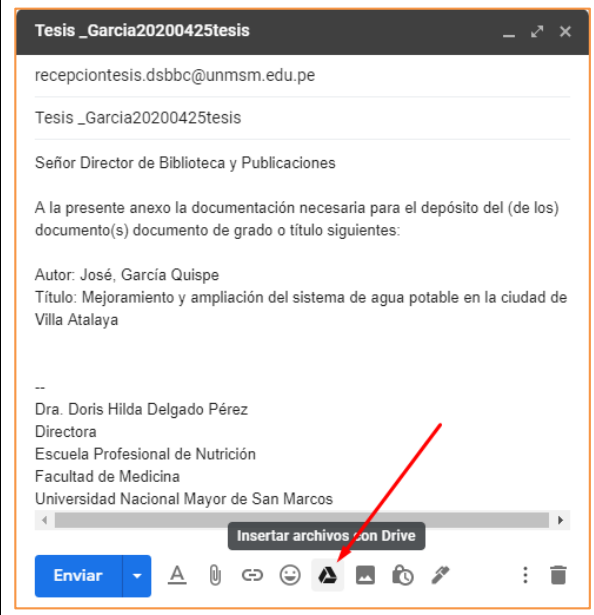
Tesis _Garcia20200425tesis

recepciontesis.dsbbc@unmsm.edu.pe

Tesis _Garcia20200425tesis

Señor Director de Biblioteca y Publicaciones

A la presente anexo la documentación necesaria para el depósito del (de los) documento(s) documento de grado o título siguientes:

Autor: José, García Quispe
Título: Mejoramiento y ampliación del sistema de agua potable en la ciudad de Villa Atalaya

--
Dra. Doris Hilda Delgado Pérez
Directora
Escuela Profesional de Nutrición
Facultad de Medicina
Universidad Nacional Mayor de San Marcos

Insertar archivos con Drive

Enviar